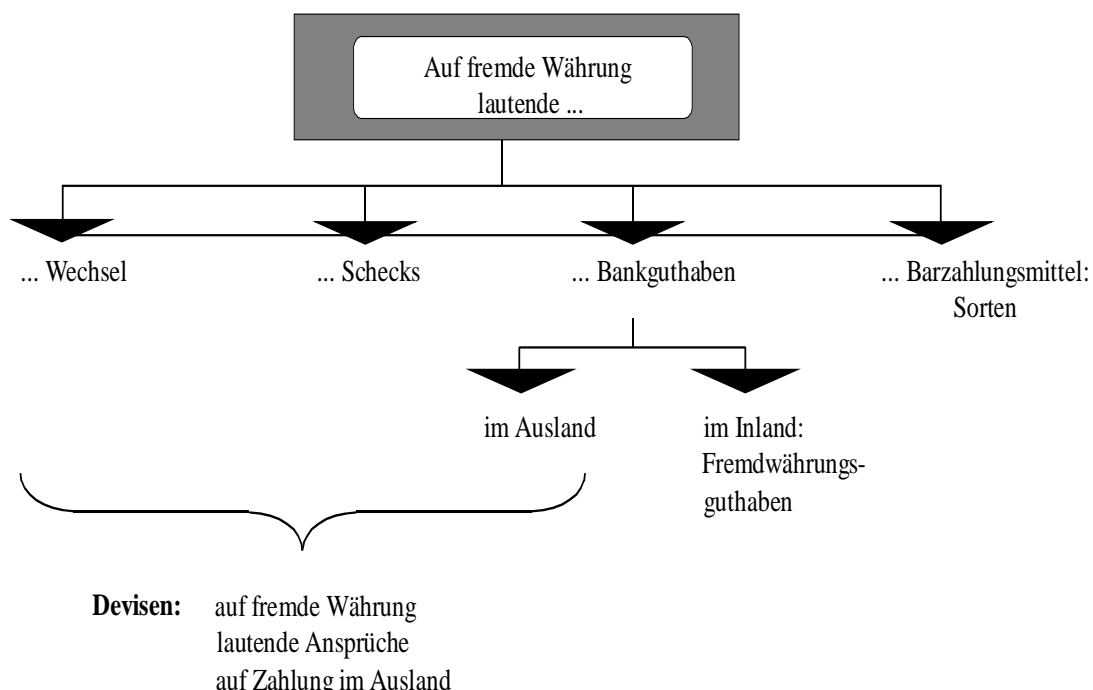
Auf fremde Währung lautende ...

... Wechsel

... Schecks

... Bankguthaben

... Barzahlungsmittel: Sorten

im Ausland

im Inland: Fremdwährungsguthaben

**Devisen:** auf fremde Währung lautende Ansprüche auf Zahlung im Ausland